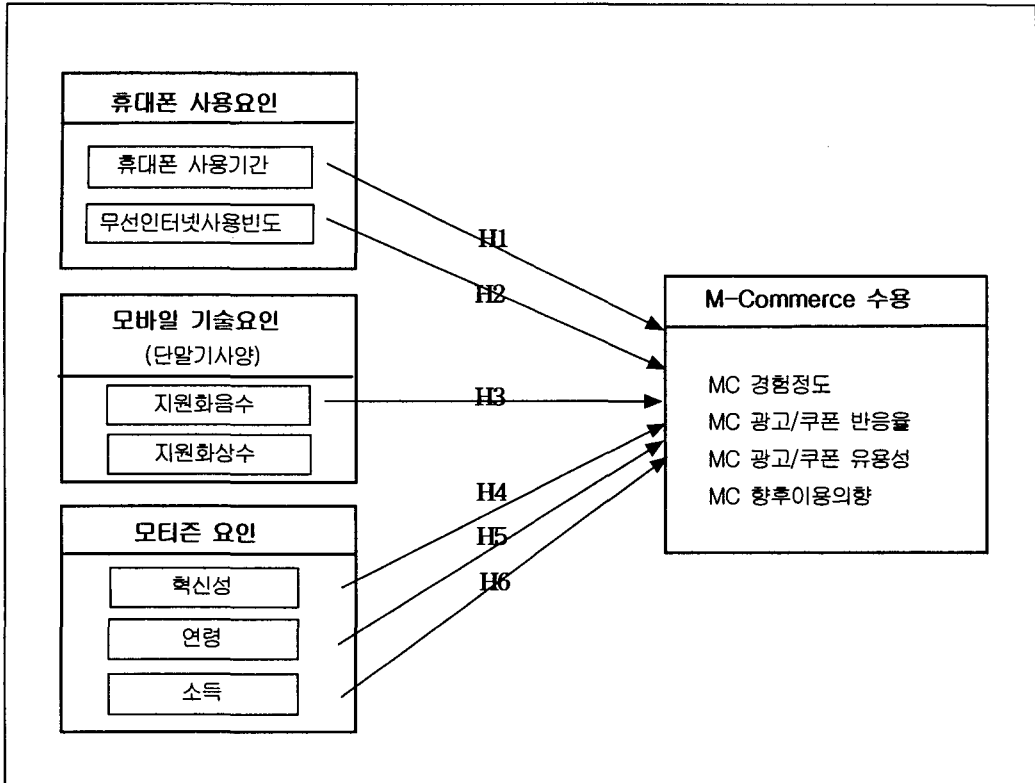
휴대폰 사용요인

휴대폰 사용기간

무선인터넷사용빈도

모바일 기술요인
(단말기사양)

지원화음수

지원화상수

모티즌 요인

혁신성

연령

소득

H1

H2

H3

H4

H5

H6

M-Commerce 수용

MC 경험정도
MC 광고/쿠폰 반응율
MC 광고/쿠폰 유용성
MC 향후이용의향